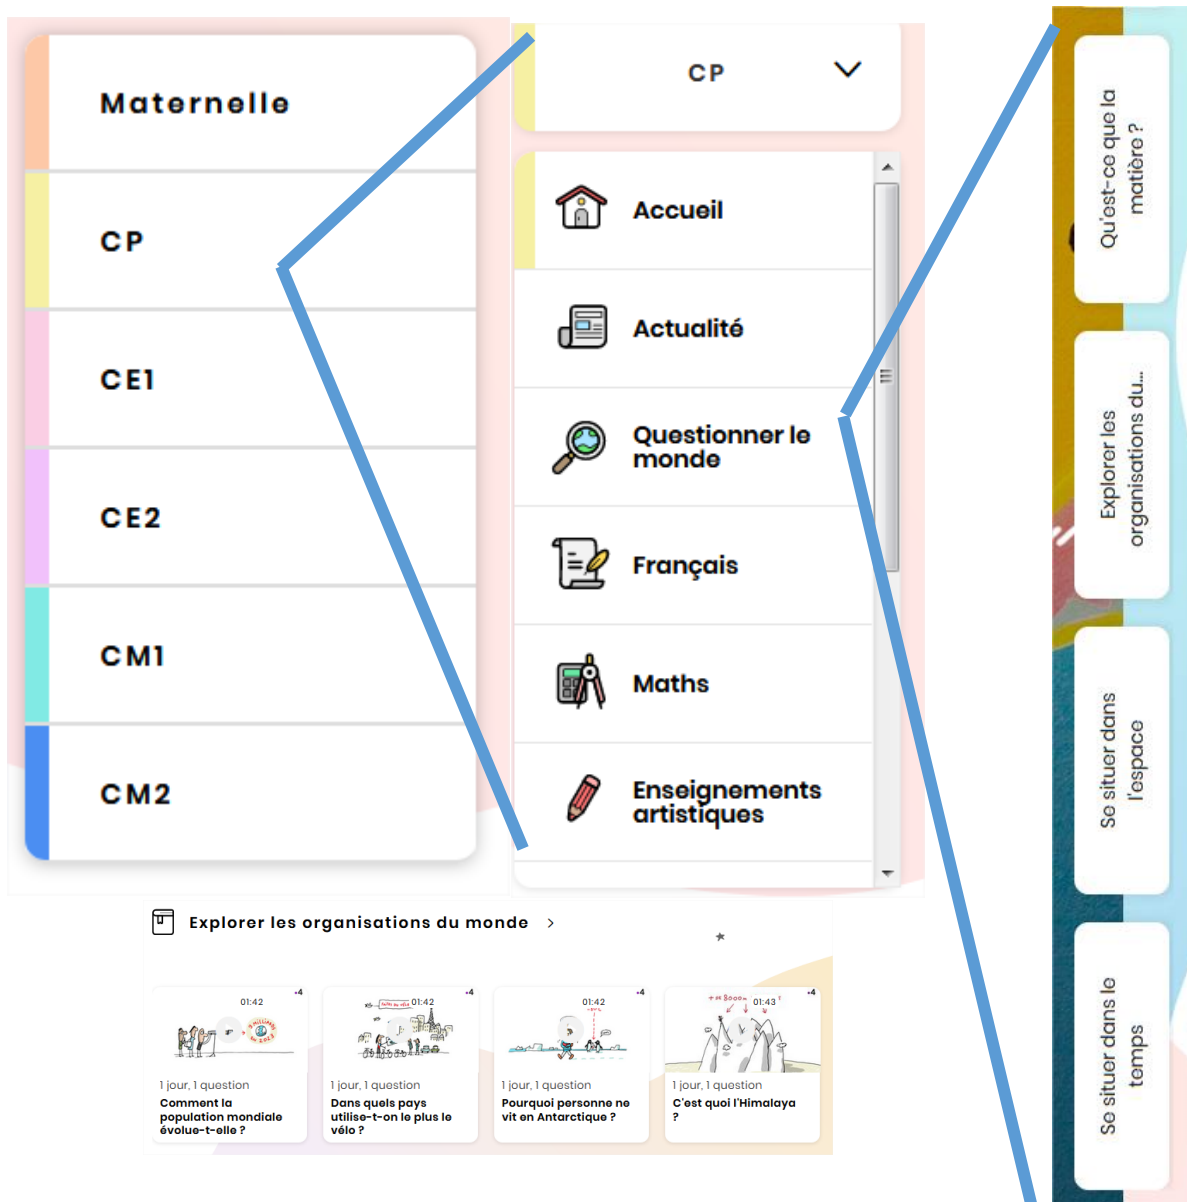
Maternelle

CP

CE1

CE2

CM1

CM2

CP

Accueil

Actualité

Questionner le monde

Français

Maths

Enseignements artistiques

Qu'est-ce que la matière ?

Explorer les organisations du...

Se situer dans l'espace

Se situer dans le temps

Explorer les organisations du monde >

01:42
1 jour, 1 question
Comment la population mondiale évolue-t-elle ?

01:42
1 jour, 1 question
Dans quels pays utilise-t-on le plus le vélo ?

01:42
1 jour, 1 question
Pourquoi personne ne vit en Antarctique ?

01:43
1 jour, 1 question
C'est quoi l'Himalaya ?